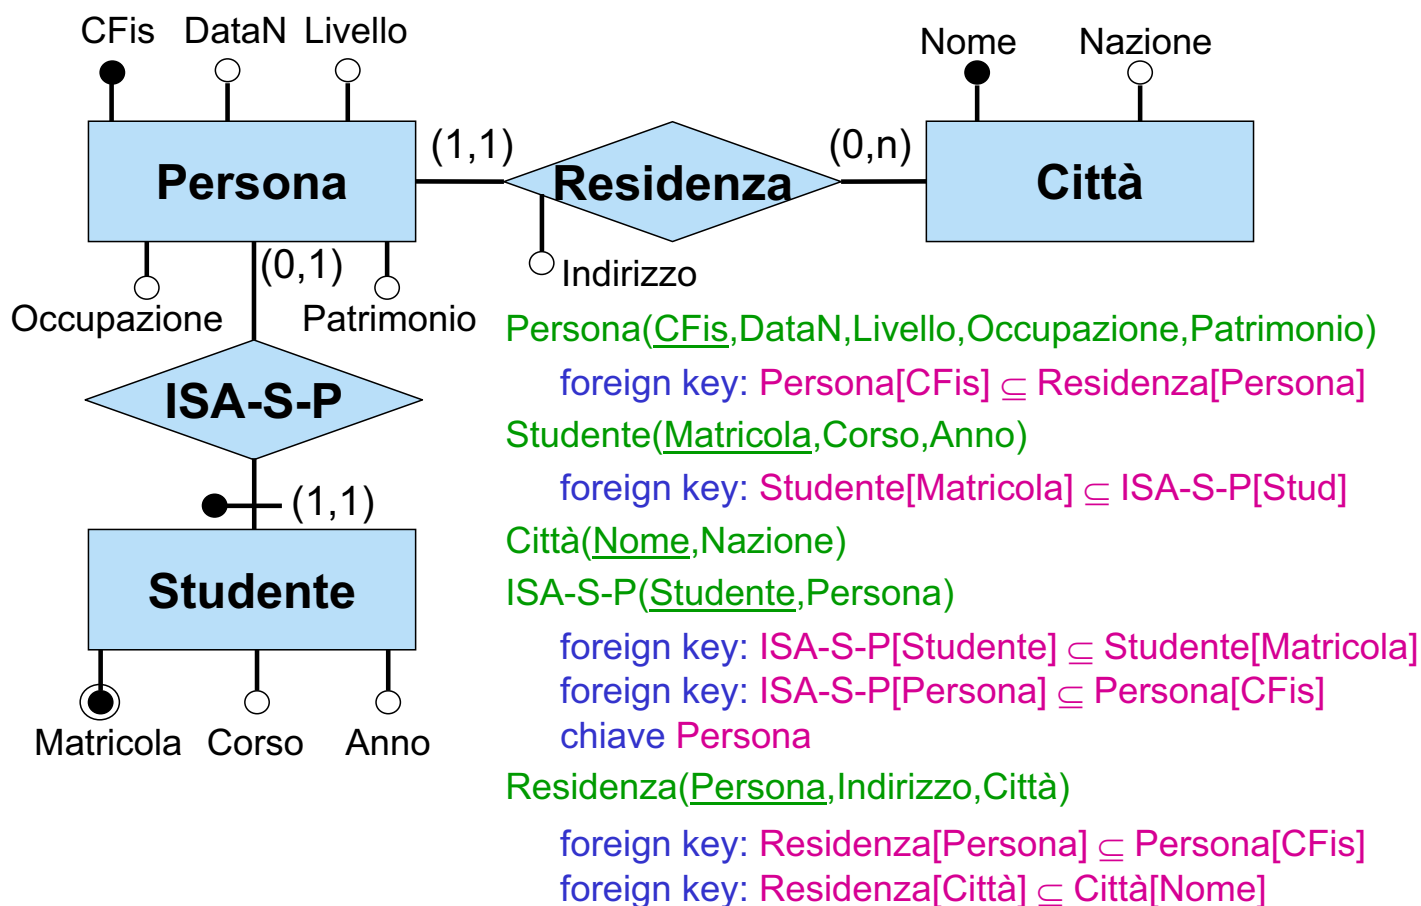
CFis DataN Livello

Nome Nazione

Persona

(1,1)

Residenza

(0,n)

Città

Indirizzo

(0,1)

Occupazione Patrimonio

ISA-S-P

(1,1)

Studente

Matricola Corso Anno

Persona(CFis,DataN,Livello,Occupazione,Patrimonio)

foreign key: Persona[CFis] $\subseteq$ Residenza[Persona]

Studente(Matricola,Corso,Anno)

foreign key: Studente[Matricola] $\subseteq$ ISA-S-P[Stud]

Città(Nome,Nazione)

ISA-S-P(Studente,Persona)

foreign key: ISA-S-P[Studente] $\subseteq$ Studente[Matricola]
foreign key: ISA-S-P[Persona] $\subseteq$ Persona[CFis]
chiave Persona

Residenza(Persona,Indirizzo,Città)

foreign key: Residenza[Persona] $\subseteq$ Persona[CFis]
foreign key: Residenza[Città] $\subseteq$ Città[Nome]